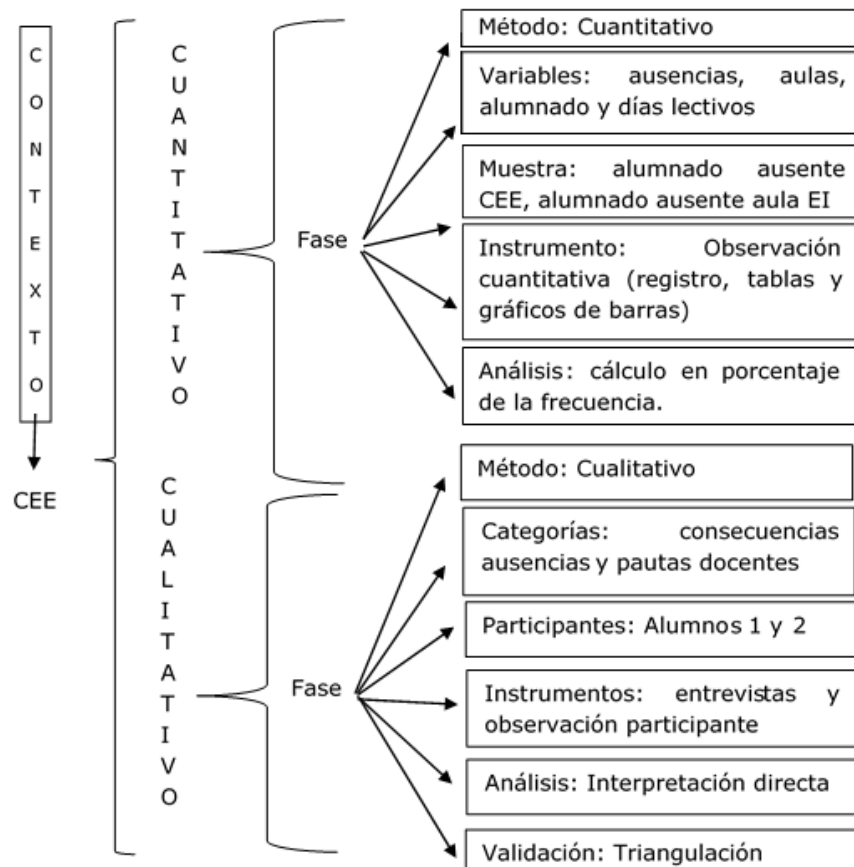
CONTEXTO

CEE

CUANTITATIVO

Fase

Método: Cuantitativo

Variables: ausencias, aulas, alumnado y días lectivos

Muestra: alumnado ausente CEE, alumnado ausente aula EI

Instrumento: Observación cuantitativa (registro, tablas y gráficos de barras)

Análisis: cálculo en porcentaje de la frecuencia.

CUALITATIVO

Fase

Método: Cualitativo

Categorías: consecuencias ausencias y pautas docentes

Participantes: Alumnos 1 y 2

Instrumentos: entrevistas y observación participante

Análisis: Interpretación directa

Validación: Triangulación